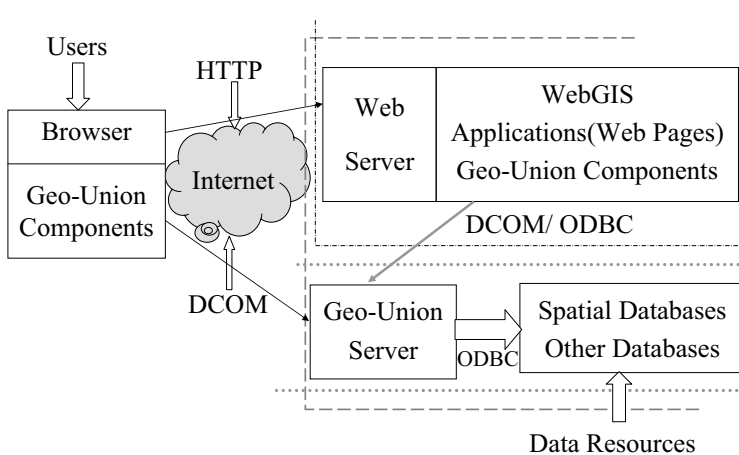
Users

HTTP

Browser

Geo-Union Components

Internet

DCOM

Web Server

WebGIS Applications(Web Pages) Geo-Union Components

DCOM/ ODBC

Geo-Union Server

ODBC

Spatial Databases Other Databases

Data Resources